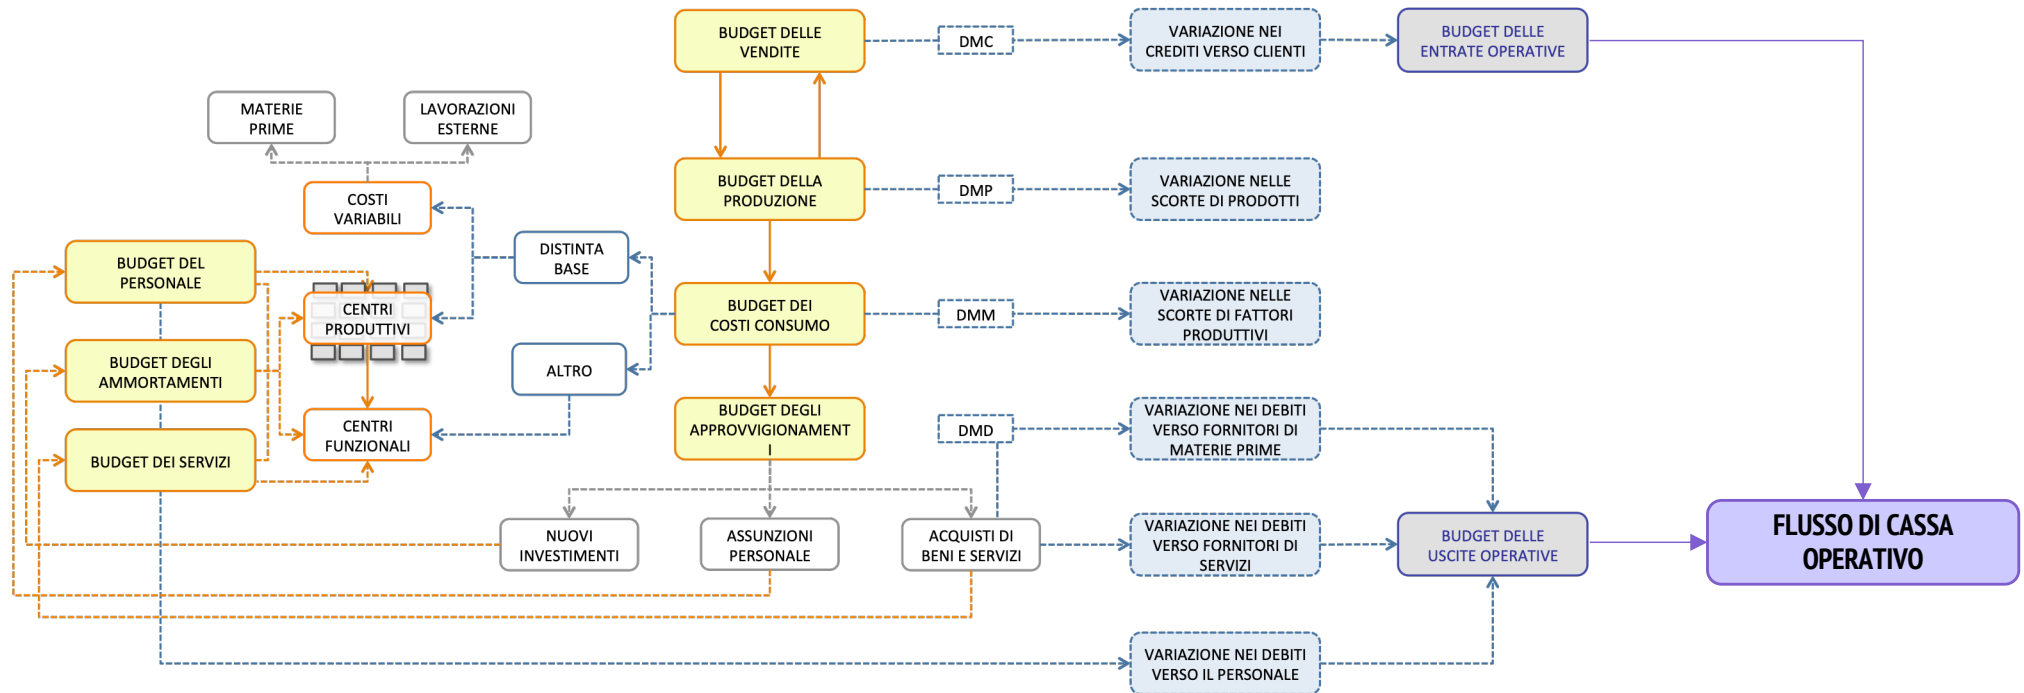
BUDGET DELLE VENDITE

DMC

VARIAZIONE NEI CREDITI VERSO CLIENTI

BUDGET DELLE ENTRATE OPERATIVE

MATERIE PRIME

LAVORAZIONI ESTERNE

BUDGET DELLA PRODUZIONE

DMP

VARIAZIONE NELLE SCORTE DI PRODOTTI

COSTI VARIABILI

DISTINTA BASE

BUDGET DEL PERSONALE

CENTRI PRODUTTIVI

BUDGET DEI COSTI CONSUMO

DMM

VARIAZIONE NELLE SCORTE DI FATTORI PRODUTTIVI

BUDGET DEGLI AMMORTAMENTI

ALTRO

BUDGET DEI SERVIZI

CENTRI FUNZIONALI

BUDGET DEGLI APPROVVIGIONAMENTI

DMD

VARIAZIONE NEI DEBITI VERSO FORNITORI DI MATERIE PRIME

NUOVI INVESTIMENTI

ASSUNZIONI PERSONALE

ACQUISTI DI BENI E SERVIZI

VARIAZIONE NEI DEBITI VERSO FORNITORI DI SERVIZI

BUDGET DELLE USCITE OPERATIVE

FLUSSO DI CASSA OPERATIVO

VARIAZIONE NEI DEBITI VERSO IL PERSONALE